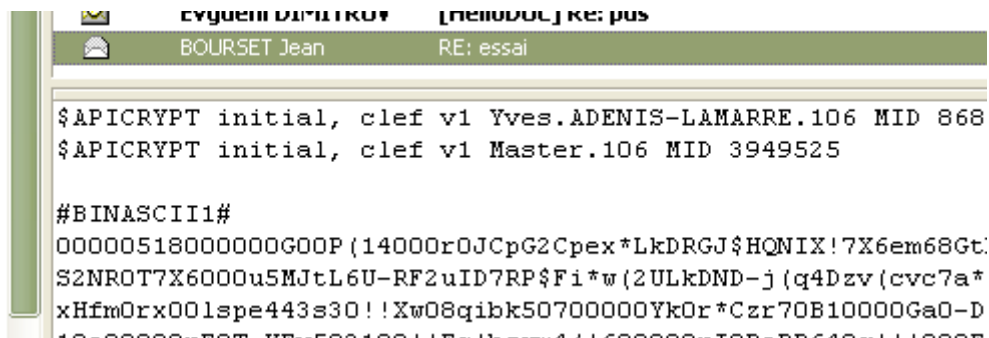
Evgueni DIMITROV [HelloDOC] Re: pus
BOURSET Jean RE: essai

$APICRYPT initial, clef v1 Yves.ADENIS-LAMARRE.106 MID 868
$APICRYPT initial, clef v1 Master.106 MID 3949525

#BINASCII1#
00000518000000G00P(14000r0JCpG2Cpex*LkDRGJ$HQNIX!7X6em68Gt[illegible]
S2NROT7X6000u5MJtL6U-RF2uID7RP$Fi*w(2ULkDND-j(q4Dzv(cvc7a*
xHfm0rx001spe443s30!!Xw08qibk50700000Yk0r*Czr70B10000Ga0-D
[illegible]